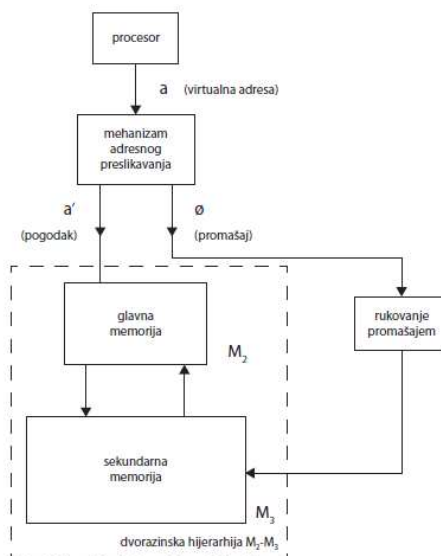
procesor

a (virtualna adresa)

mehanizam adresnog preslikavanja

a′

(pogodak)

ø

(promašaj)

glavna memorija

$M_2$

rukovanje promašajem

sekundarna memorija

$M_3$

dvorazinska hijerarhija $M_2$-$M_3$